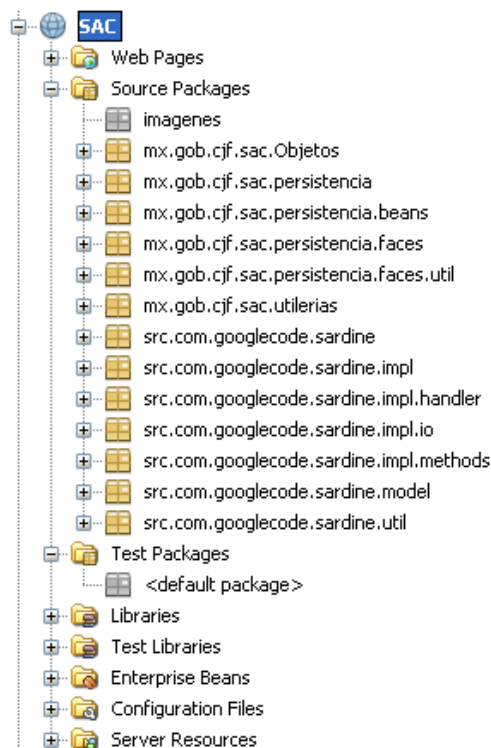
SAC
Web Pages
Source Packages
imagenes
mx.gob.cjf.sac.Objetos
mx.gob.cjf.sac.persistencia
mx.gob.cjf.sac.persistencia.beans
mx.gob.cjf.sac.persistencia.faces
mx.gob.cjf.sac.persistencia.faces.util
mx.gob.cjf.sac.utilerias
src.com.googlecode.sardine
src.com.googlecode.sardine.impl
src.com.googlecode.sardine.impl.handler
src.com.googlecode.sardine.impl.io
src.com.googlecode.sardine.impl.methods
src.com.googlecode.sardine.model
src.com.googlecode.sardine.util
Test Packages
<default package>
Libraries
Test Libraries
Enterprise Beans
Configuration Files
Server Resources